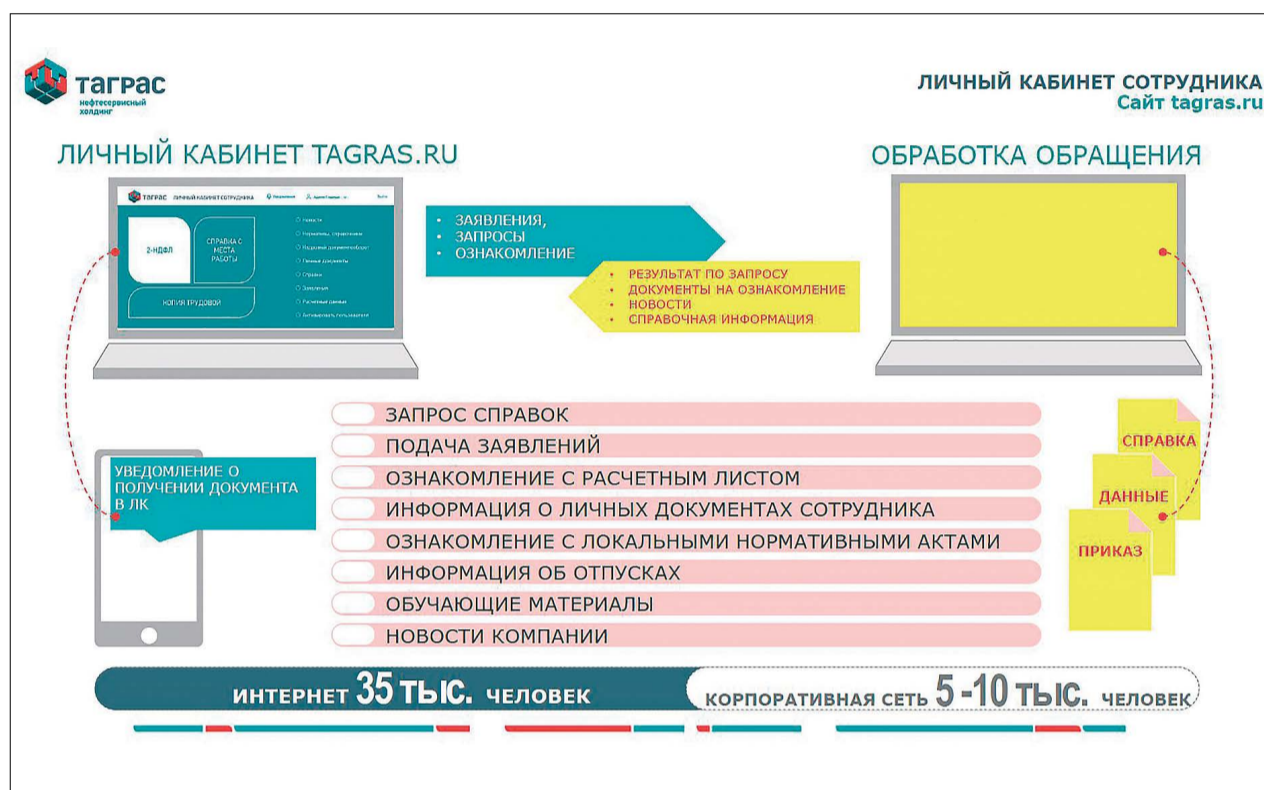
ТАГРАС
нефтесервисный холдинг

ЛИЧНЫЙ КАБИНЕТ СОТРУДНИКА
Сайт tagras.ru

ЛИЧНЫЙ КАБИНЕТ TAGRAS.RU

ТАГРАС ЛИЧНЫЙ КАБИНЕТ СОТРУДНИКА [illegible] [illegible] Выйти

2-НДФЛ

СПРАВКА С МЕСТА РАБОТЫ

КОПИЯ ТРУДОВОЙ

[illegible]
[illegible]
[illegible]
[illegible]
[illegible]
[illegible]
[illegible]
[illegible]

ОБРАБОТКА ОБРАЩЕНИЯ

• ЗАЯВЛЕНИЯ,
• ЗАПРОСЫ
• ОЗНАКОМЛЕНИЕ

• РЕЗУЛЬТАТ ПО ЗАПРОСУ
• ДОКУМЕНТЫ НА ОЗНАКОМЛЕНИЕ
• НОВОСТИ
• СПРАВОЧНАЯ ИНФОРМАЦИЯ

УВЕДОМЛЕНИЕ О ПОЛУЧЕНИИ ДОКУМЕНТА В ЛК

ЗАПРОС СПРАВОК
ПОДАЧА ЗАЯВЛЕНИЙ
ОЗНАКОМЛЕНИЕ С РАСЧЕТНЫМ ЛИСТОМ
ИНФОРМАЦИЯ О ЛИЧНЫХ ДОКУМЕНТАХ СОТРУДНИКА
ОЗНАКОМЛЕНИЕ С ЛОКАЛЬНЫМИ НОРМАТИВНЫМИ АКТАМИ
ИНФОРМАЦИЯ ОБ ОТПУСКАХ
ОБУЧАЮЩИЕ МАТЕРИАЛЫ
НОВОСТИ КОМПАНИИ

СПРАВКА
ДАННЫЕ
ПРИКАЗ

ИНТЕРНЕТ 35 ТЫС. ЧЕЛОВЕК
КОРПОРАТИВНАЯ СЕТЬ 5 -10 ТЫС. ЧЕЛОВЕК